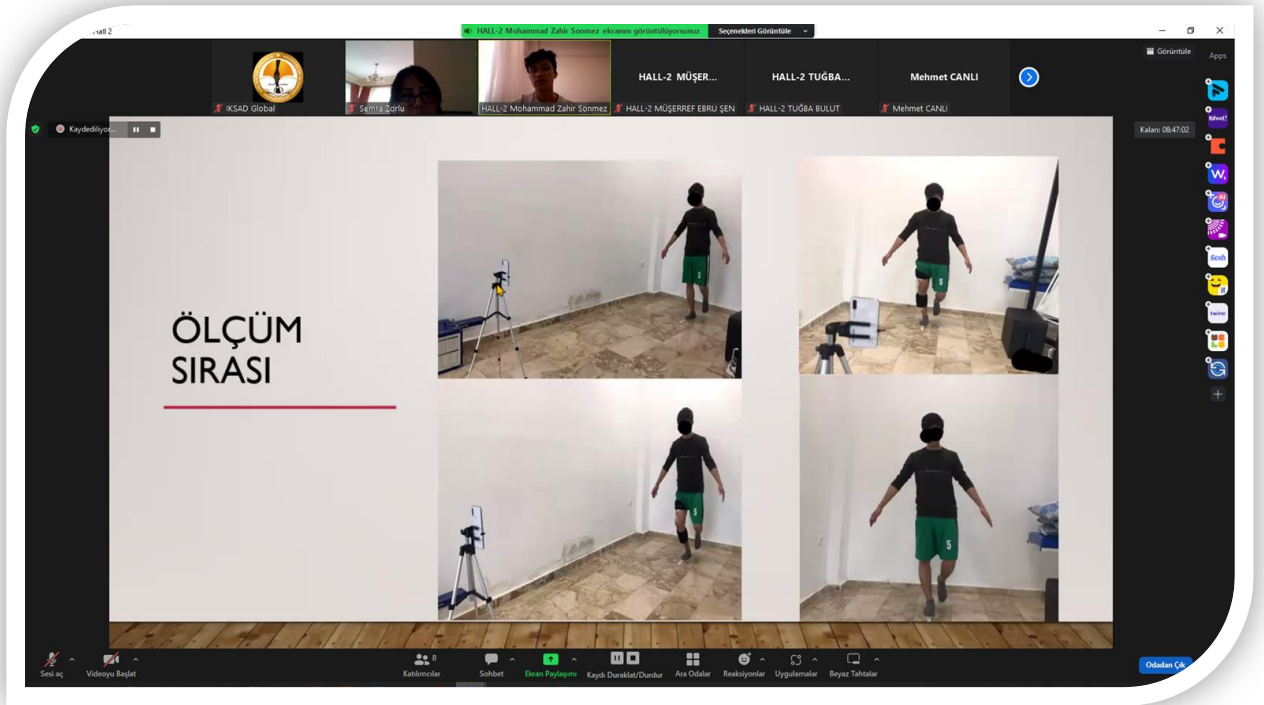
Hall 2

HALL-2 Mohammad Zahir Sonmez ekranını görüntülüyorsunuz

Seçenekleri Görüntüle

Görüntüle

Apps

IKSAD Global

Semra Zorlu

HALL-2 Mohammad Zahir Sonmez

HALL-2 MÜŞER...

HALL-2 MÜŞERREF EBRU ŞEN

HALL-2 TUĞBA...

HALL-2 TUĞBA BULUT

Mehmet CANLI

Mehmet CANLI

Kaydediliyor...

Kalan: 08:47:02

ÖLÇÜM SIRASI

Kahoot!

Sesli

twine

Sesi aç

Videoyu Başlat

8

Katılımcılar

Sohbet

Ekran Paylaşımı

Kaydı Duraklat/Durdur

Ara Odalar

Reaksiyonlar

Uygulamalar

Beyaz Tahtalar

Odadan Çık